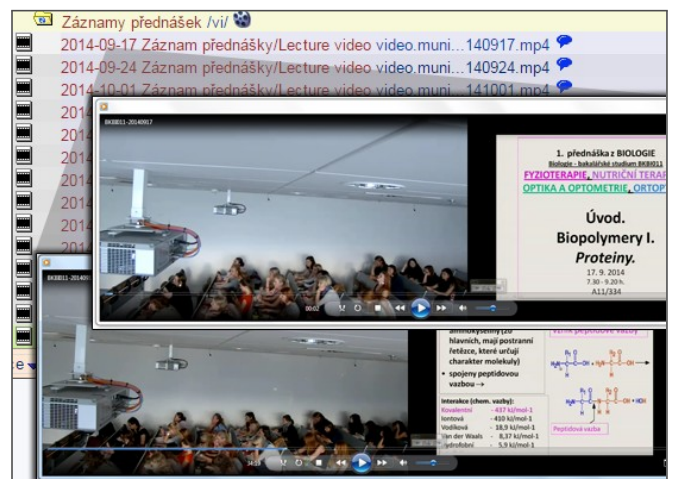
Záznamy přednášek /vi/

2014-09-17 Záznam přednášky/Lecture video video.muni...140917.mp4

2014-09-24 Záznam přednášky/Lecture video video.muni...140924.mp4

2014-10-01 Záznam přednášky/Lecture video video.muni...141001.mp4

2014

2014

2014

2014

2014

2014

2014

BKBI011-20140917

1. přednáška z BIOLOGIE

Biologie - bakalářské studium BKBI011

FYZIOTERAPIE, NUTRIČNÍ TERAP

OPTIKA A OPTOMETRIE, ORTOP

Úvod.

Biopolymery I.

Proteiny.

17. 9. 2014

7.30 - 9.20 h.

A11/334

00:02

BKBI011-201409

aminokyseliny (20 hlavních, mají postranní řetězce, které určují charakter molekuly)

• spojeny peptidovou vazbou →

Interakce (chem. vazby):

Kovalentní - 437 kJ/mol-1

Iontová - 410 kJ/mol-1

Vodíková - 18,9 kJ/mol-1

Van der Waals - 8,37 kJ/mol-1

Hydrofobní - 5,9 kJ/mol-1

Vznik peptidové vazby

Peptidová vazba

14:33

e